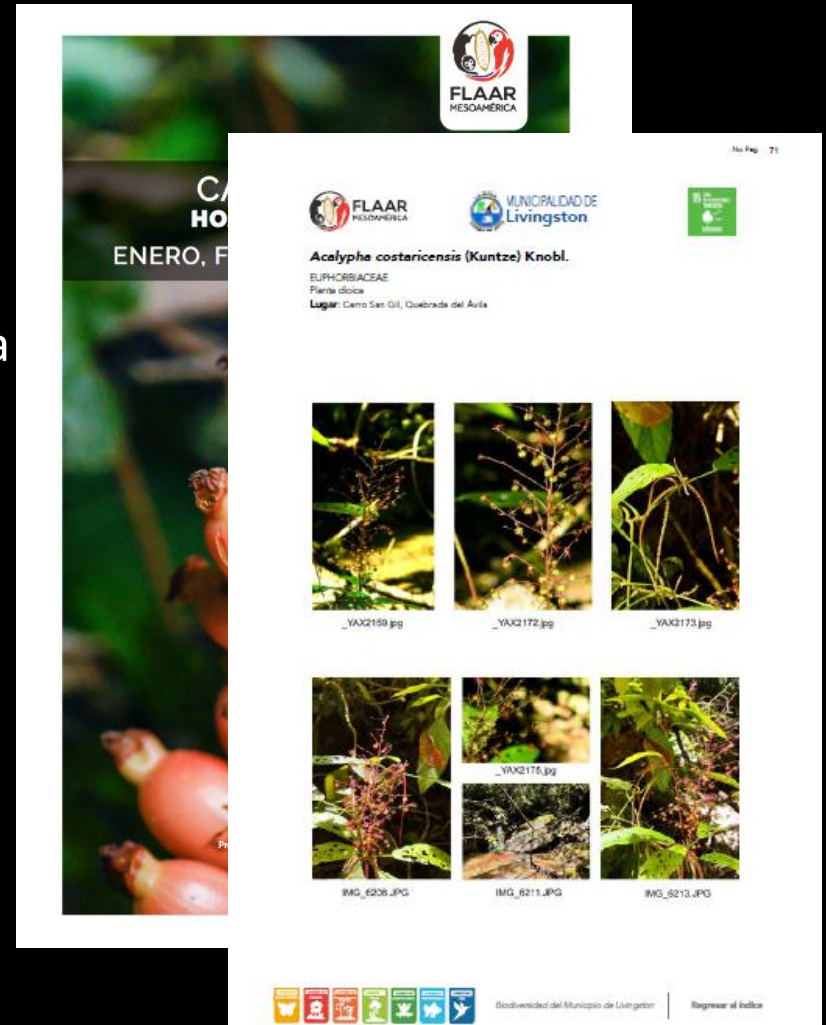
FLAAR
MESOAMÉRICA

CA
HO
ENERO, F

a

No. Pag. 71

FLAAR
MESOAMÉRICA

MUNICIPALIDAD DE
Livingston

15

Acalypha costaricensis (Kuntze) Knobl.

EUPHORBIACEAE
Planta dioica
Lugar: Cerro San Gil, Quebrada del Ávila

_YAX2169.jpg

_YAX2172.jpg

_YAX2173.jpg

_YAX2175.jpg

IMG_6208.JPG

IMG_6211.JPG

IMG_6213.JPG

Biodiversidad del Municipio de Livingston

Regresar al índice